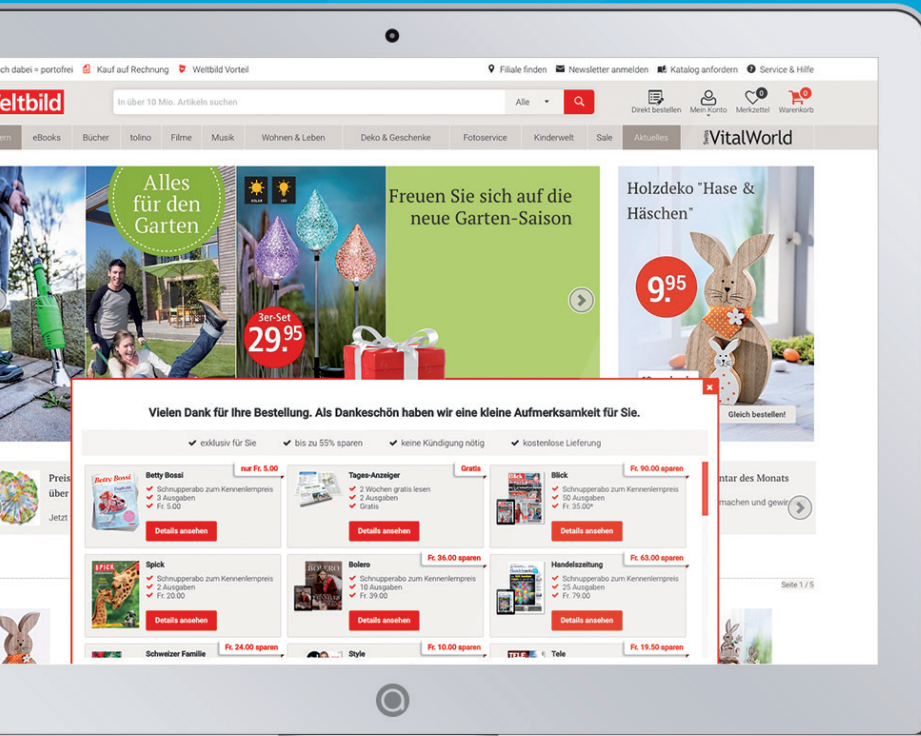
ch dabei = portofrei  Kauf auf Rechnung  Weltbild Vorteil  Filiale finden  Newsletter anmelden  Katalog anfordern  Service & Hilfe

eltbild  In über 10 Mio. Artikeln suchen  Alle  Direkt bestellen  Mein Konto  0 Merkzettel  0 Warenkorb

en  eBooks  Bücher  tolino  Filme  Musik  Wohnen & Leben  Deko & Geschenke  Fotoservice  Kinderwelt  Sale  Aktuelles  VitalWorld

Alles für den Garten

3er-Set 29.95

Freuen Sie sich auf die neue Garten-Saison

Holzdeko "Hase & Häschen"

9.95

Gleich bestellen!

Vielen Dank für Ihre Bestellung. Als Dankeschön haben wir eine kleine Aufmerksamkeit für Sie.

exklusiv für Sie  bis zu 55% sparen  keine Kündigung nötig  kostenlose Lieferung

Betty Bossi  nur Fr. 5.00
Schnupperabo zum Kennenlernpreis
3 Ausgaben
Fr. 5.00
Details ansehen

Tages-Anzeiger  Gratis
2 Wochen gratis lesen
2 Ausgaben
Gratis
Details ansehen

Blick  Fr. 90.00 sparen
Schnupperabo zum Kennenlernpreis
50 Ausgaben
Fr. 35.00*
Details ansehen

Spick
Schnupperabo zum Kennenlernpreis
2 Ausgaben
Fr. 20.00
Details ansehen

Bolero  Fr. 36.00 sparen
Schnupperabo zum Kennenlernpreis
10 Ausgaben
Fr. 39.00
Details ansehen

Handelszeitung  Fr. 63.00 sparen
Schnupperabo zum Kennenlernpreis
25 Ausgaben
Fr. 79.00
Details ansehen

Schweizer Familie  Fr. 24.00 sparen
Style  Fr. 10.00 sparen
Tele  Fr. 19.50 sparen

Preis über Jetzt

ntar des Monats
machen und gewi

Seite 1 / 5